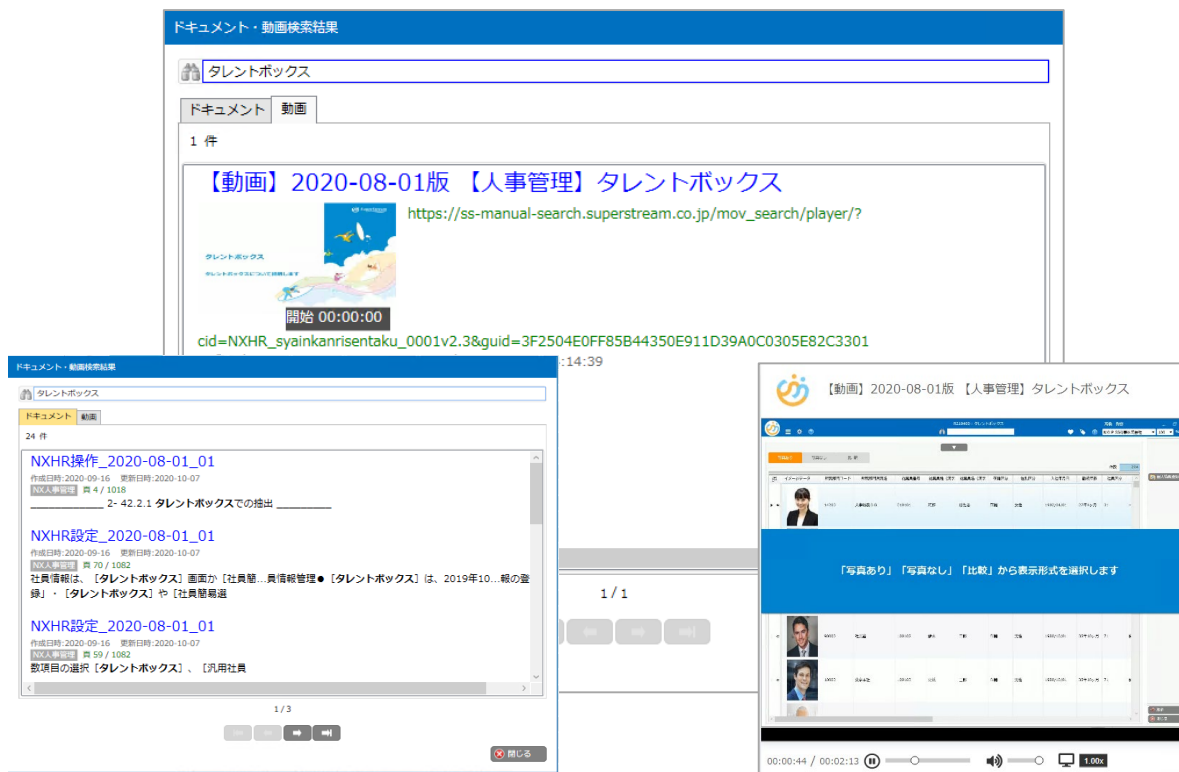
ドキュメント・動画検索結果

タレントボックス

ドキュメント　動画

1 件

【動画】2020-08-01版 【人事管理】タレントボックス

https://ss-manual-search.superstream.co.jp/mov_search/player/?

タレントボックス

開始 00:00:00

cid=NXHR_syainkanrisentaku_0001v2.3&guid=3F2504E0FF85B44350E911D39A0C0305E82C3301

:14:39

1 / 1

ドキュメント・動画検索結果

タレントボックス

ドキュメント　動画

24 件

NXHR操作_2020-08-01_01
作成日時:2020-09-16　更新日時:2020-10-07
NX人事管理　頁 4 / 1018
__________ 2- 42.2.1 タレントボックスでの抽出 __________

NXHR設定_2020-08-01_01
作成日時:2020-09-16　更新日時:2020-10-07
NX人事管理　頁 70 / 1082
社員情報は、［タレントボックス］画面か［社員類...員情報管理●［タレントボックス］は、2019年10...報の登録」・［タレントボックス］や［社員簡易選

NXHR設定_2020-08-01_01
作成日時:2020-09-16　更新日時:2020-10-07
NX人事管理　頁 59 / 1082
数項目の選択［タレントボックス］、［汎用社員

1 / 3

閉じる

【動画】2020-08-01版 【人事管理】タレントボックス

「写真あり」「写真なし」「比較」から表示形式を選択します

00:00:44 / 00:02:13

1.00x